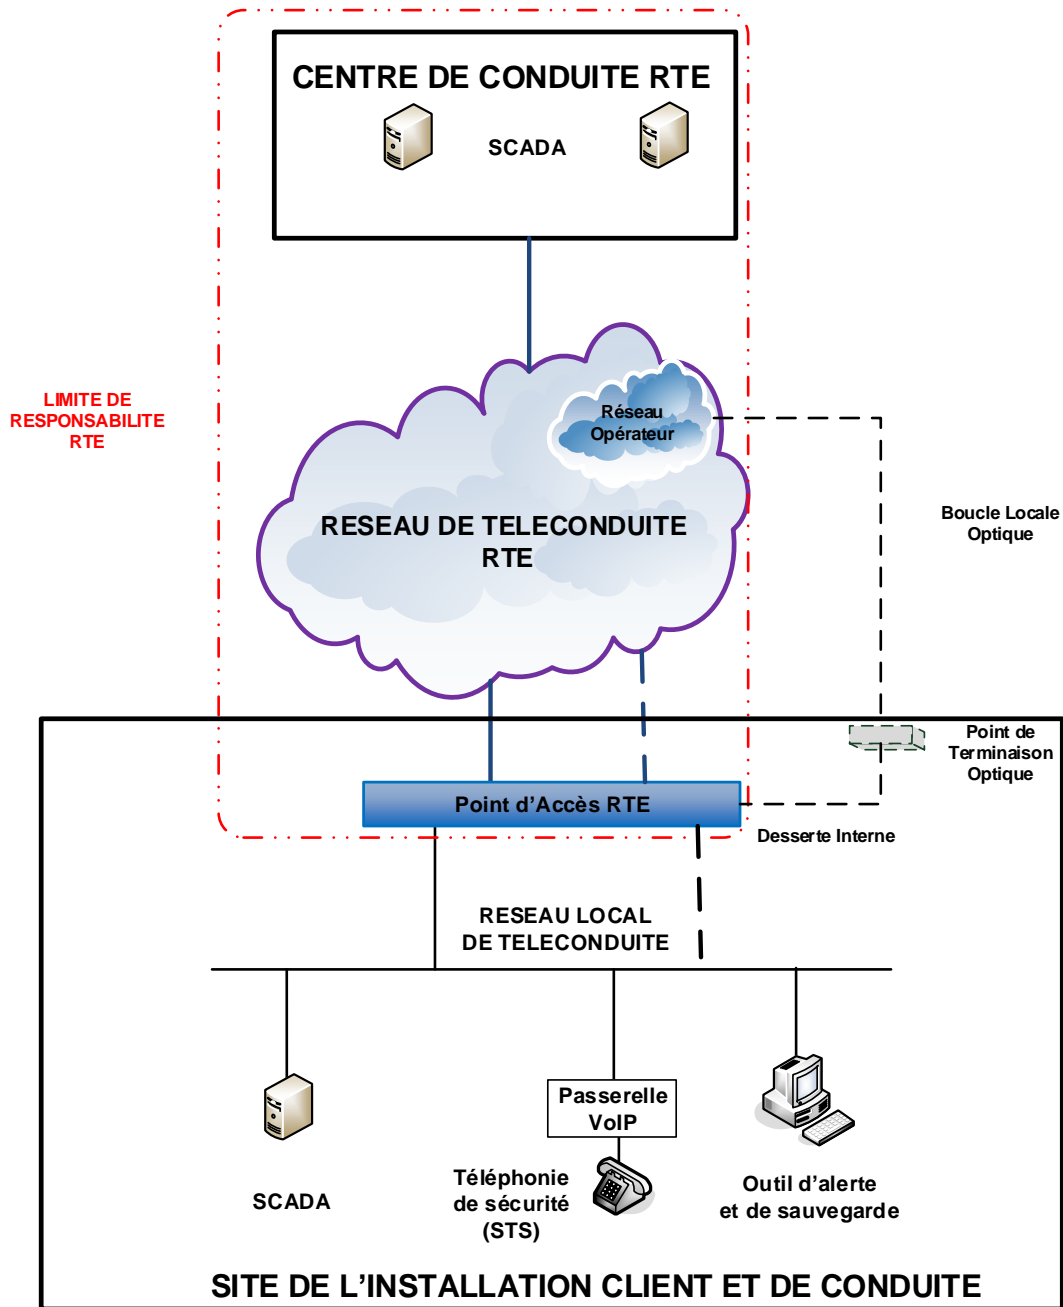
CENTRE DE CONDUITE RTE

SCADA

LIMITE DE RESPONSABILITE RTE

Réseau Opérateur

RESEAU DE TELECONDUITE RTE

Boucle Locale Optique

Point de Terminaison Optique

Point d'Accès RTE

Desserte Interne

RESEAU LOCAL DE TELECONDUITE

Passerelle VoIP

SCADA

Téléphonie de sécurité (STS)

Outil d'alerte et de sauvegarde

SITE DE L'INSTALLATION CLIENT ET DE CONDUITE